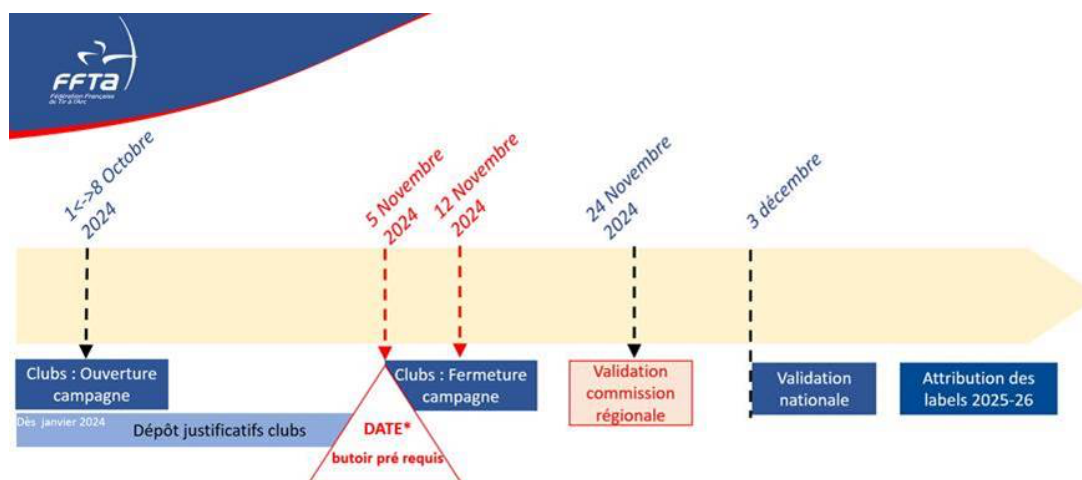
FFTA
Fédération Française de Tir à l'Arc

1<->8 Octobre 2024

5 Novembre 2024

12 Novembre 2024

24 Novembre 2024

3 décembre

Clubs : Ouverture campagne

Dès janvier 2024

Dépôt justificatifs clubs

DATE*
butoir pré requis

Clubs : Fermeture campagne

Validation commission régionale

Validation nationale

Attribution des labels 2025-26